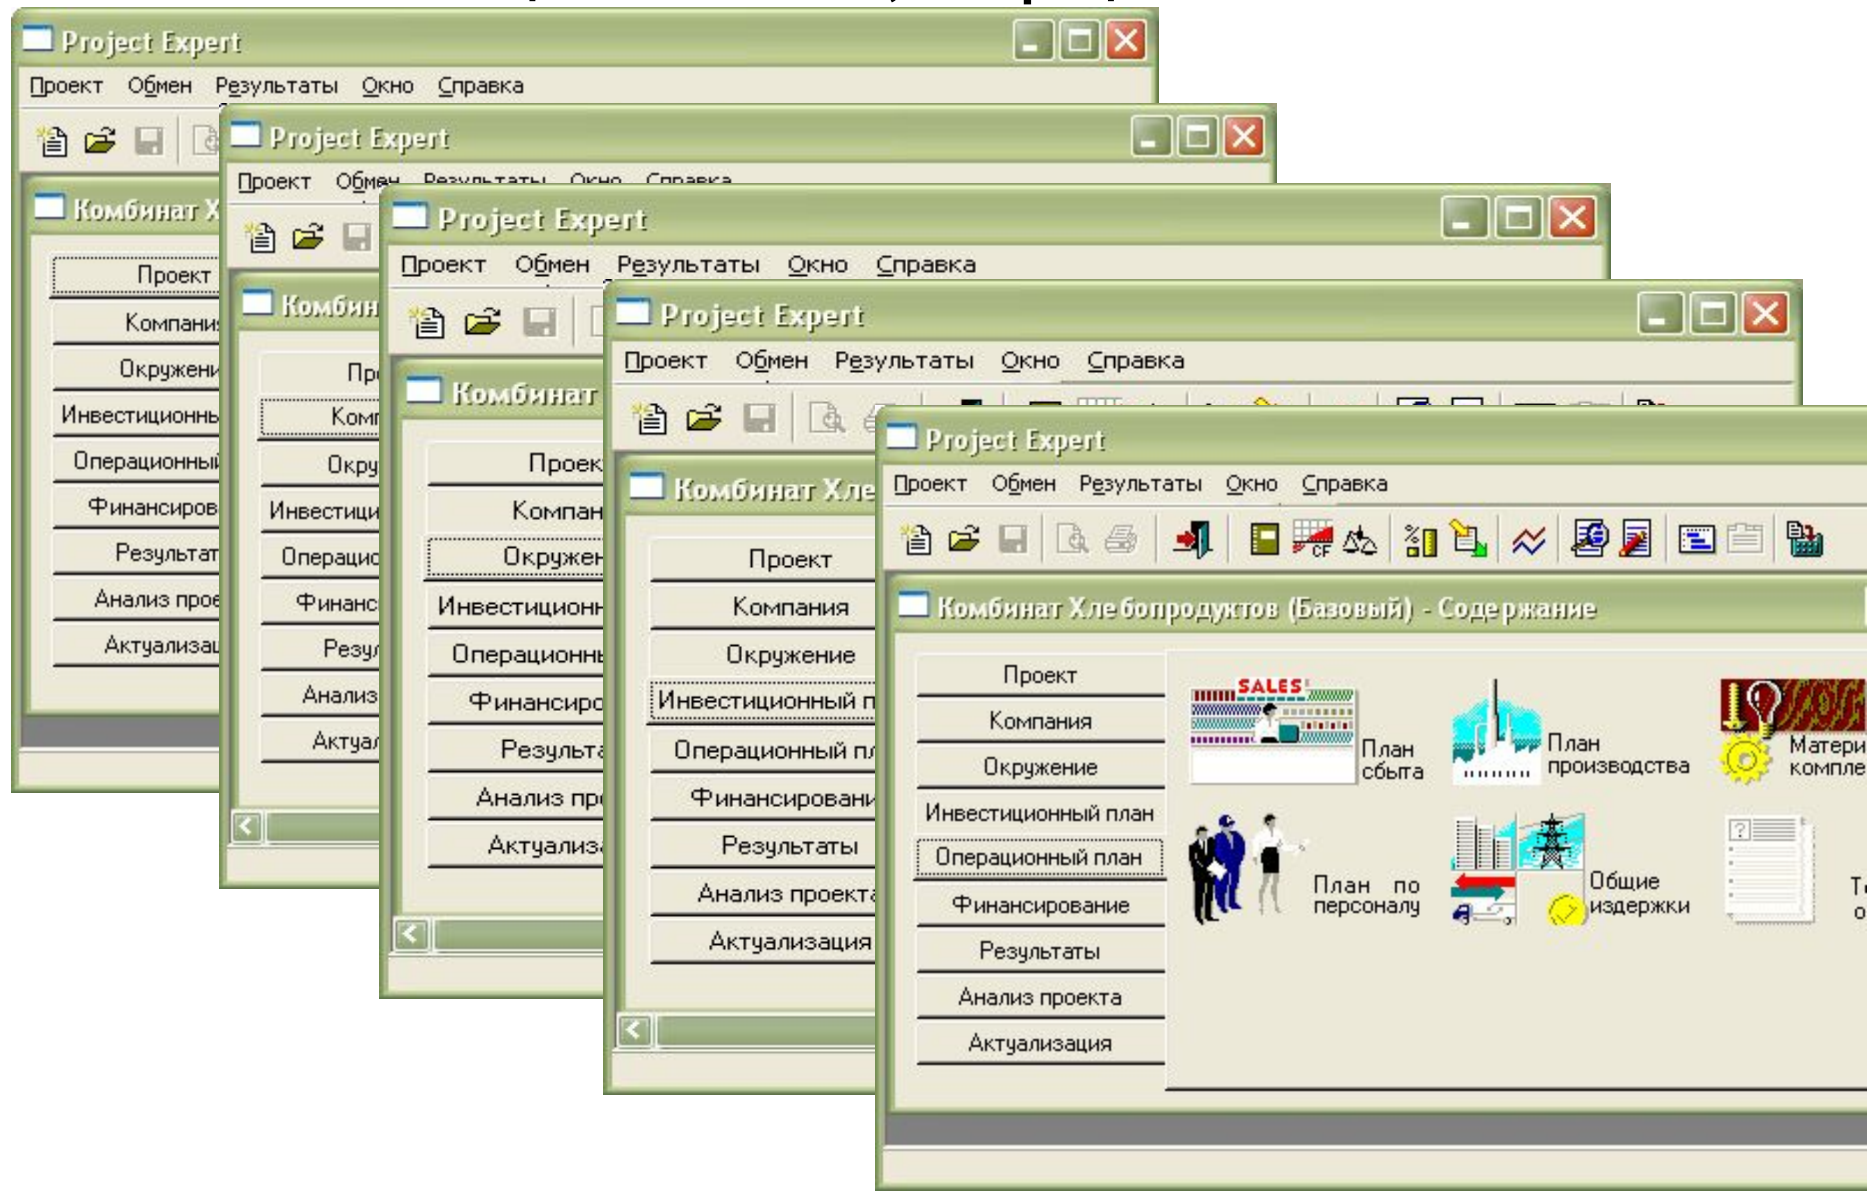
Project Expert
Проект Обмен Результаты Окно Справка
Комбинат Х
Проект
Компани
Окружени
Инвестиционны
Операционный
Финансиров
Результат
Анализ прое
Актуализац

Project Expert
Проект Обмен Результаты Окно Справка
Комбин
Пр
Комп
Окру
Инвестици
Операцио
Финанс
Резу
Анализ
Актуа

Project Expert
Проект Обмен Результаты Окно Справка
Комбинат
Проек
Компан
Окружен
Инвестицион
Операционн
Финансиро
Результа
Анализ пр
Актуализ

Project Expert
Проект Обмен Результаты Окно Справка
Комбинат Хле
Проект
Компания
Окружение
Инвестиционный п
Операционный пл
Финансировани
Результаты
Анализ проекта
Актуализация

Project Expert
Проект Обмен Результаты Окно Справка
Комбинат Хлебопродуктов (Базовый) - Содержание
Проект
Компания
Окружение
Инвестиционный план
Операционный план
Финансирование
Результаты
Анализ проекта
Актуализация
SALES
План сбыта
План производства
Матери компле
План по персоналу
Общие издержки
Т о